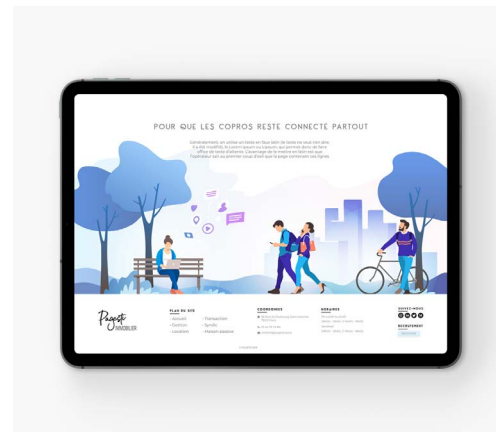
POUR QUE LES COPROS RESTE CONNECTÉ PARTOUT

Généralement, on utilise un texte en faux latin (le texte ne veut rien dire, il a été modifié), le Lorem ipsum ou Lipsum, qui permet donc de faire office de texte d'attente. L'avantage de le mettre en latin est que l'opérateur sait au premier coup d'oeil que la page contenant ces lignes

Projet IMMOBILIER

PLAN DU SITE
- Accueil
- Gestion
- Location
- Transaction
- Syndic
- Notre agence

COORDONNÉES
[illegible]
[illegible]
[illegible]

HORAIRES
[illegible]
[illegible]
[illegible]

SUIVEZ-NOUS

RECRUTEMENT
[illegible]

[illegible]